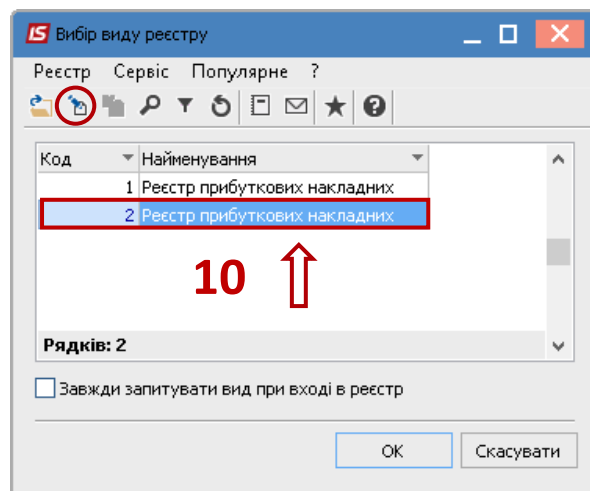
IS Вибір виду реєстру

Реєстр Сервіс Популярне ?

| Код | Найменування |
|---|---|
| 1 | Реєстр прибуткових накладних |
| 2 | Реєстр прибуткових накладних |

10

Рядків: 2

Завжди запитувати вид при вході в реєстр

OK Скасувати